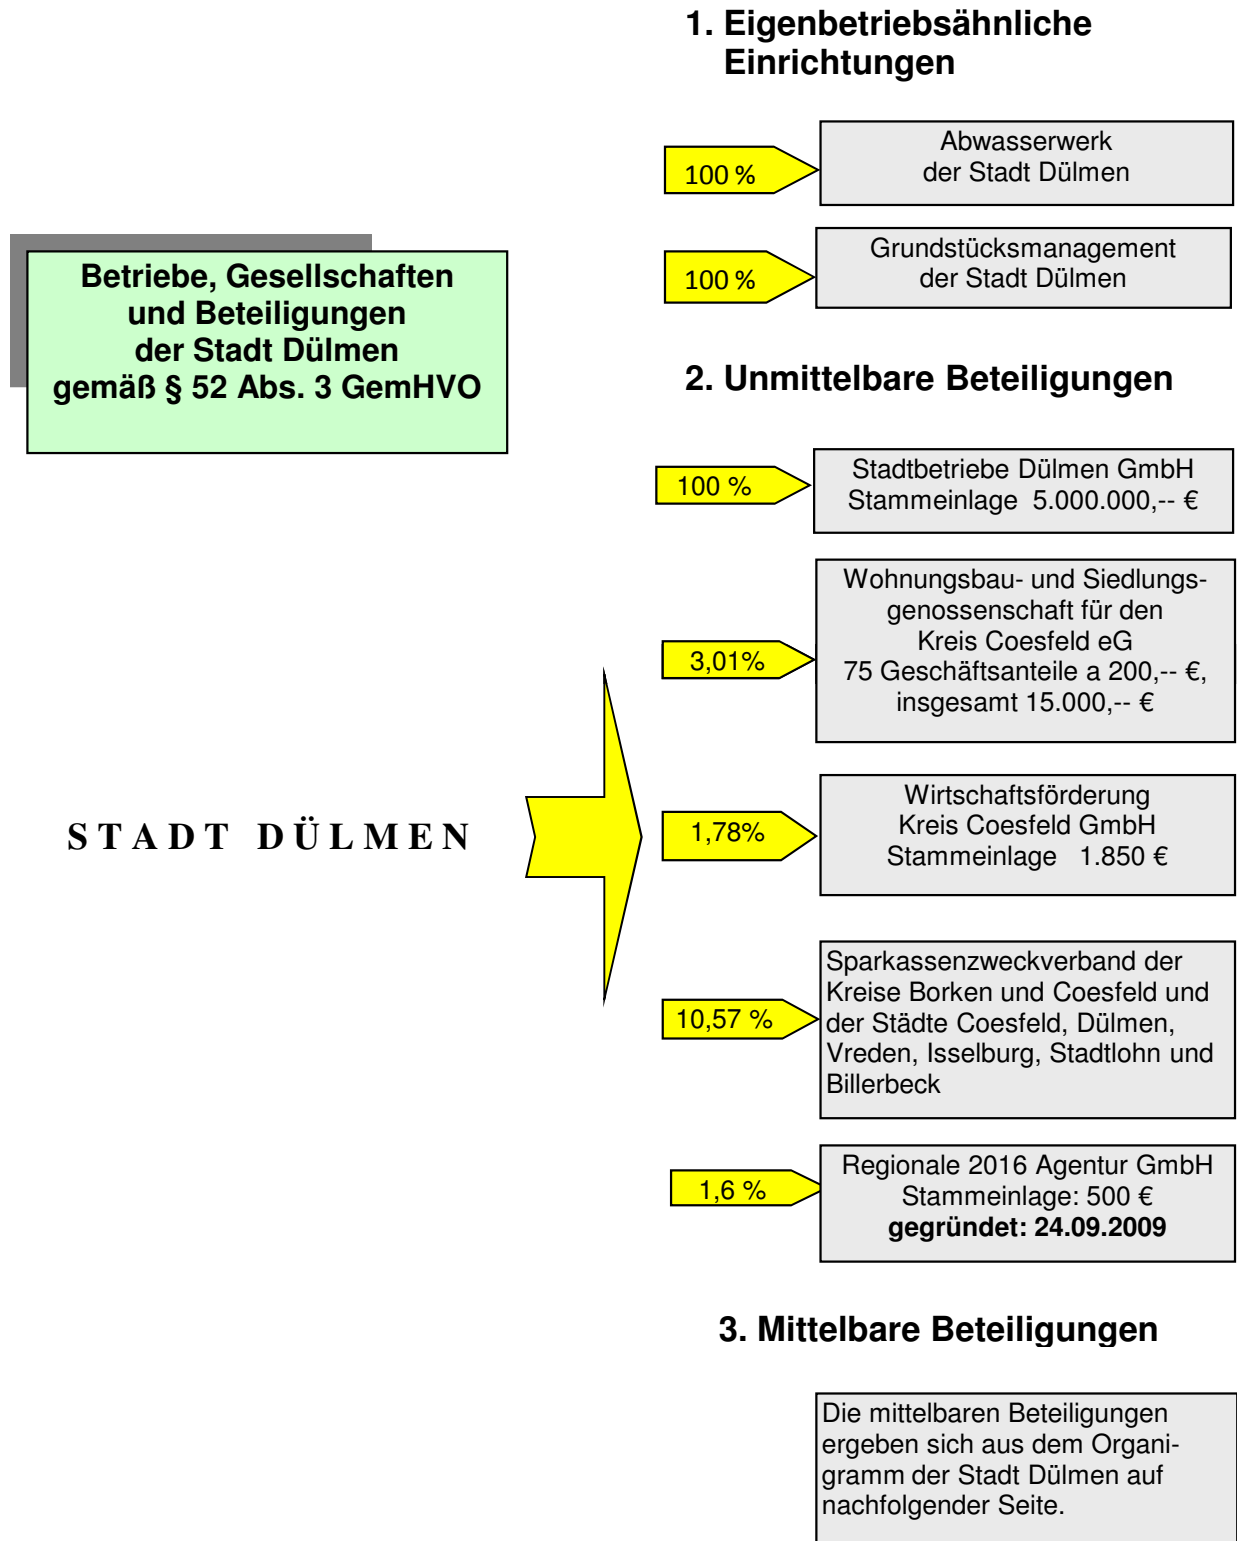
Betriebe, Gesellschaften und Beteiligungen der Stadt Dülmen gemäß § 52 Abs. 3 GemHVO

STADT DÜLMEN

1. Eigenbetriebsähnliche Einrichtungen

100 %

Abwasserwerk der Stadt Dülmen

100 %

Grundstücksmanagement der Stadt Dülmen

2. Unmittelbare Beteiligungen

100 %

Stadtbetriebe Dülmen GmbH Stammeinlage 5.000.000,-- €

3,01%

Wohnungsbau- und Siedlungsgenossenschaft für den Kreis Coesfeld eG 75 Geschäftsanteile a 200,-- €, insgesamt 15.000,-- €

1,78%

Wirtschaftsförderung Kreis Coesfeld GmbH Stammeinlage 1.850 €

10,57 %

Sparkassenzweckverband der Kreise Borken und Coesfeld und der Städte Coesfeld, Dülmen, Vreden, Isselburg, Stadtlohn und Billerbeck

1,6 %

Regionale 2016 Agentur GmbH Stammeinlage: 500 € **gegründet: 24.09.2009**

3. Mittelbare Beteiligungen

Die mittelbaren Beteiligungen ergeben sich aus dem Organigramm der Stadt Dülmen auf nachfolgender Seite.